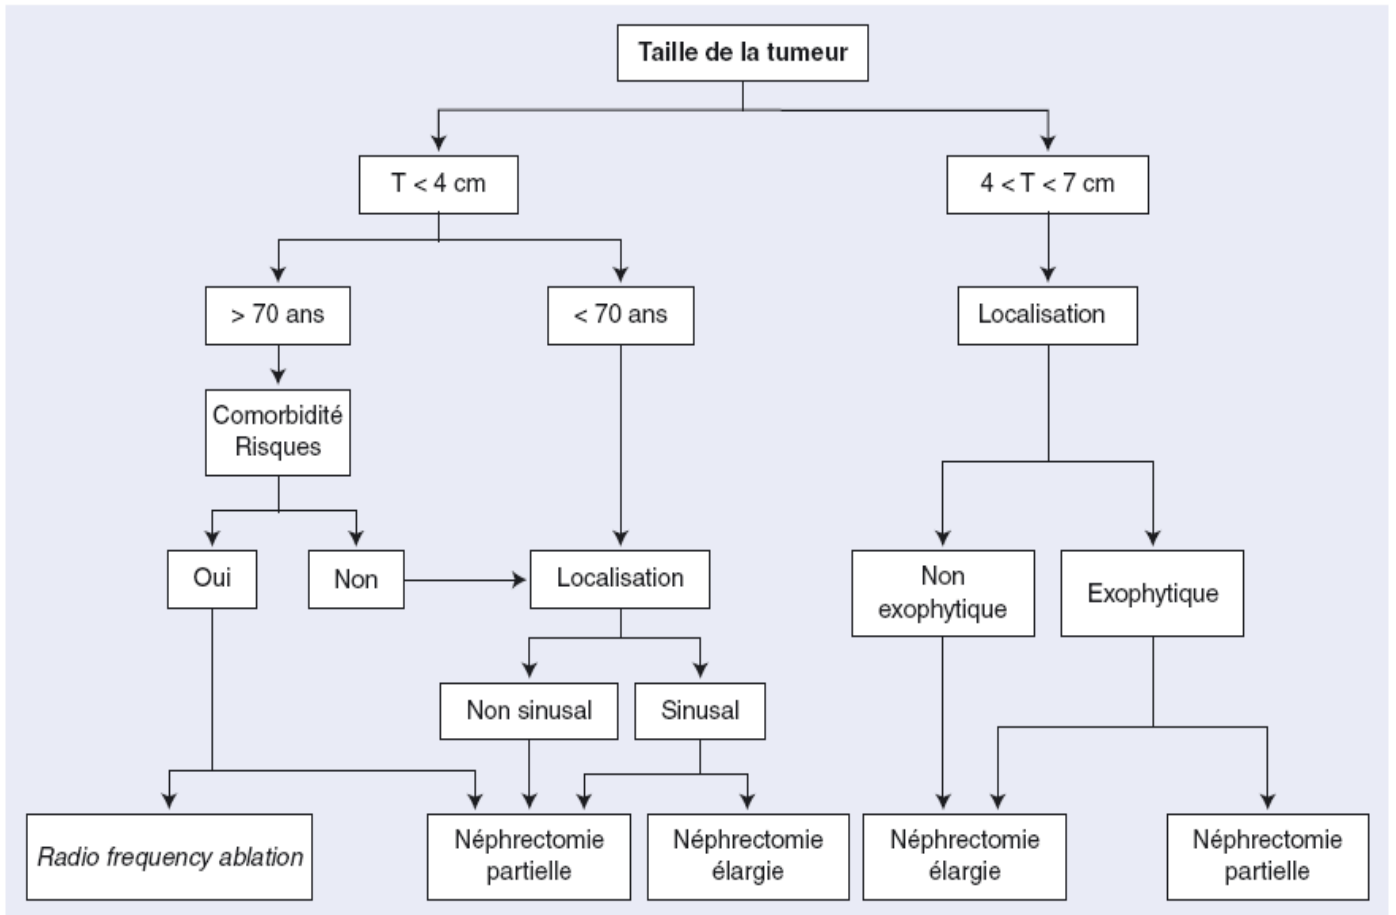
Taille de la tumeur

T < 4 cm

4 < T < 7 cm

> 70 ans

< 70 ans

Localisation

Comorbidité Risques

Oui

Non

Localisation

Non exophytique

Exophytique

Non sinusal

Sinusal

Radio frequency ablation

Néphrectomie partielle

Néphrectomie élargie

Néphrectomie élargie

Néphrectomie partielle